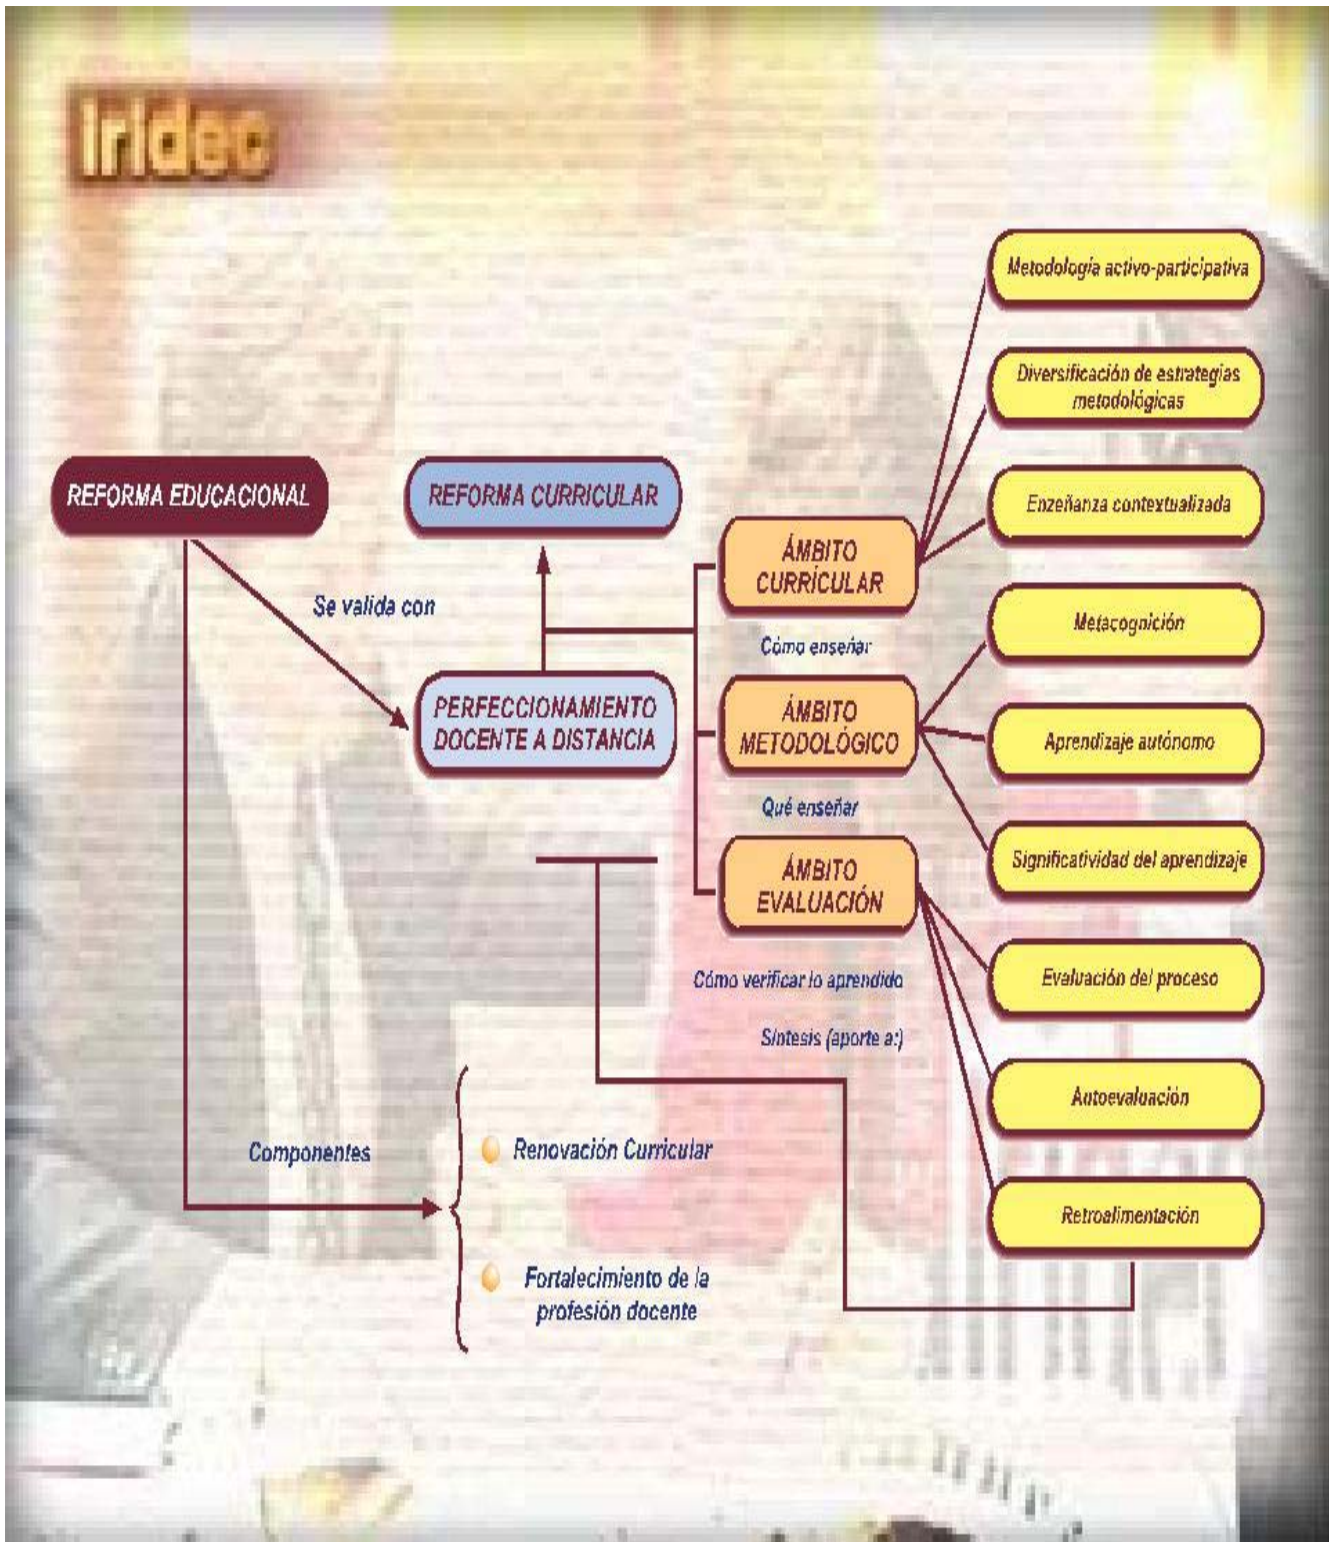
Iridec

REFORMA EDUCACIONAL

REFORMA CURRICULAR

Se valida con

PERFECCIONAMIENTO DOCENTE A DISTANCIA

ÁMBITO CURRICULAR

Cómo enseñar

ÁMBITO METODOLÓGICO

Qué enseñar

ÁMBITO EVALUACIÓN

Cómo verificar lo aprendido

Síntesis (aporte a:)

Metodología activo-participativa

Diversificación de estrategias metodológicas

Enzeñanza contextualizada

Metacognición

Aprendizaje autónomo

Significatividad del aprendizaje

Evaluación del proceso

Autoevaluación

Retroalimentación

Componentes

Renovación Curricular

Fortalecimiento de la profesión docente